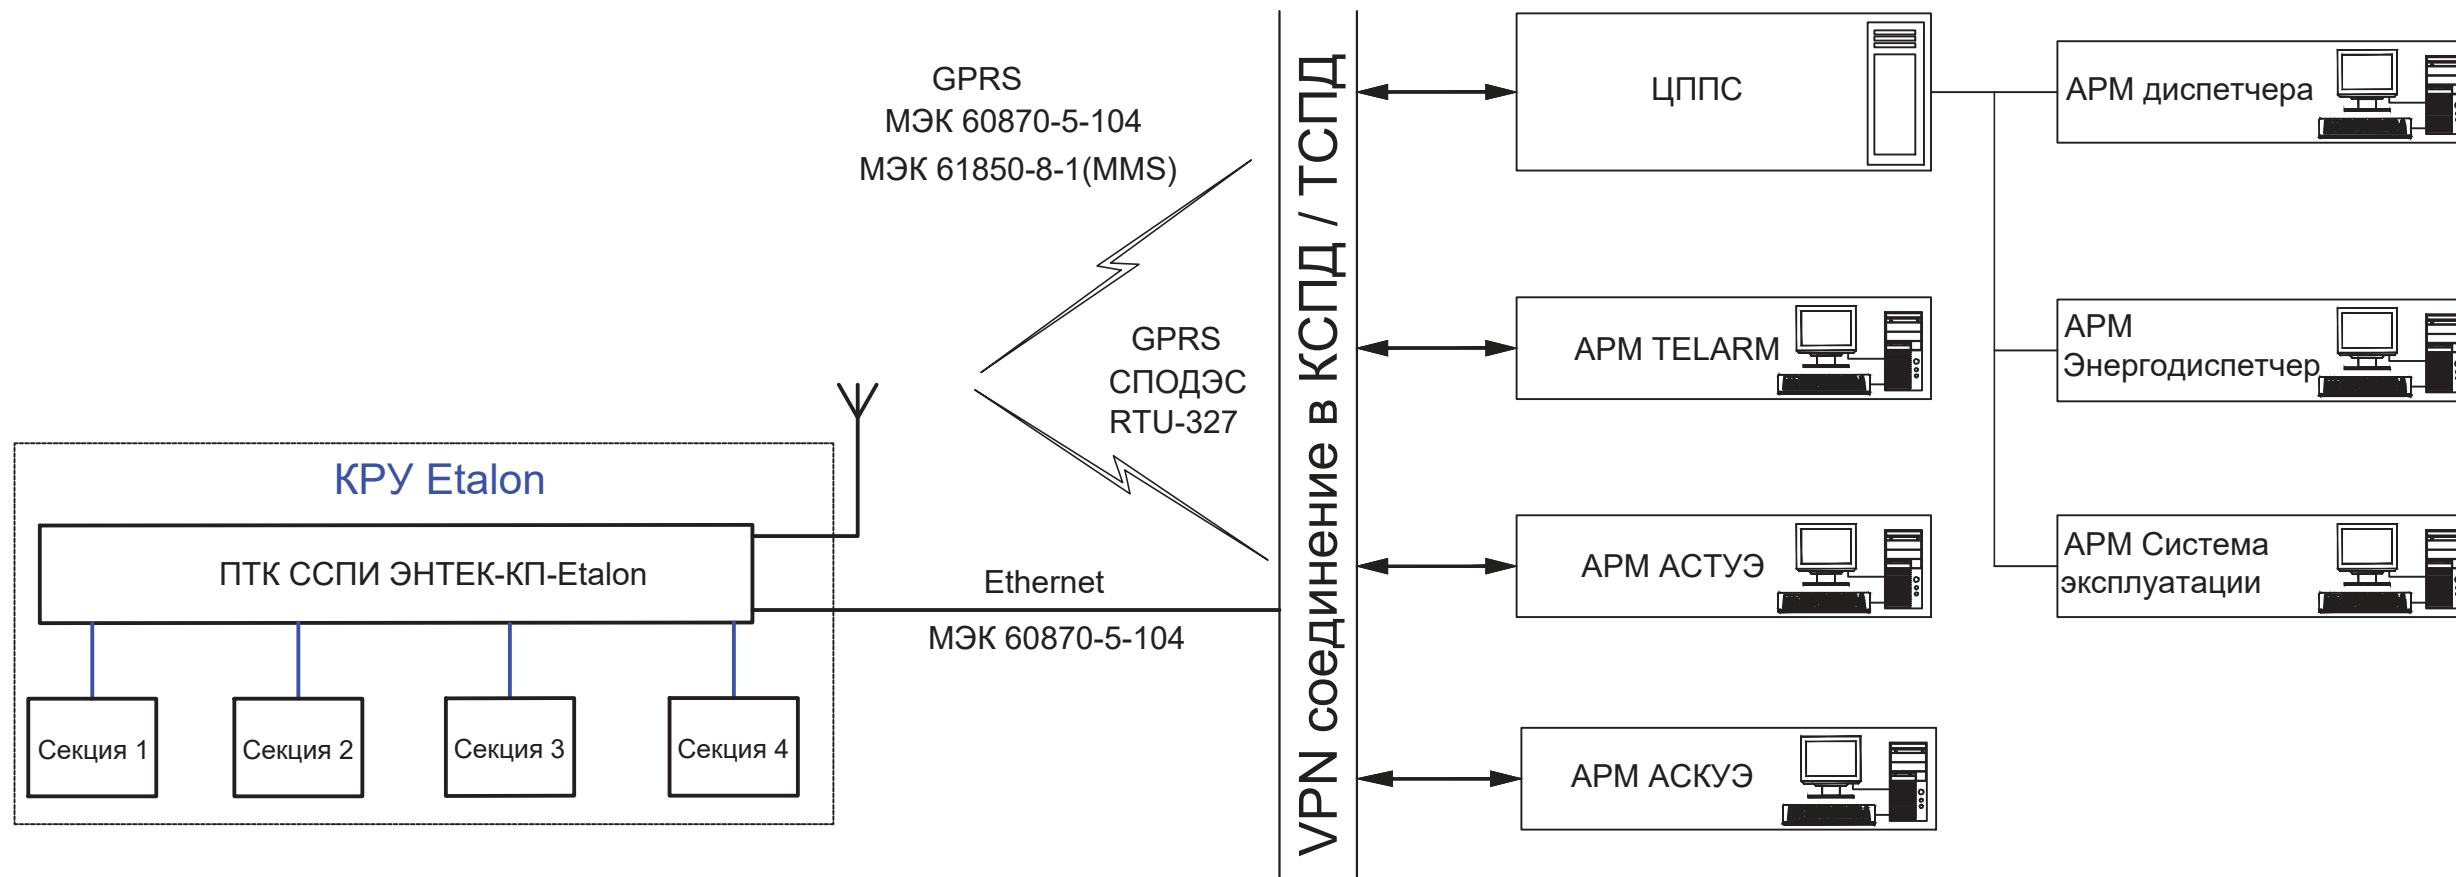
GPRS
МЭК 60870-5-104
МЭК 61850-8-1(MMS)

GPRS
СПОДЭС
RTU-327

КРУ Etalon

ПТК ССПИ ЭНТЕК-КП-Etalon

Ethernet

МЭК 60870-5-104

Секция 1

Секция 2

Секция 3

Секция 4

VPN соединение в КСПД / ТСПД

ЦППС

АРМ TELARM

АРМ АСТУЭ

АРМ АСКУЭ

АРМ диспетчера

АРМ Энергодиспетчер

АРМ Система эксплуатации